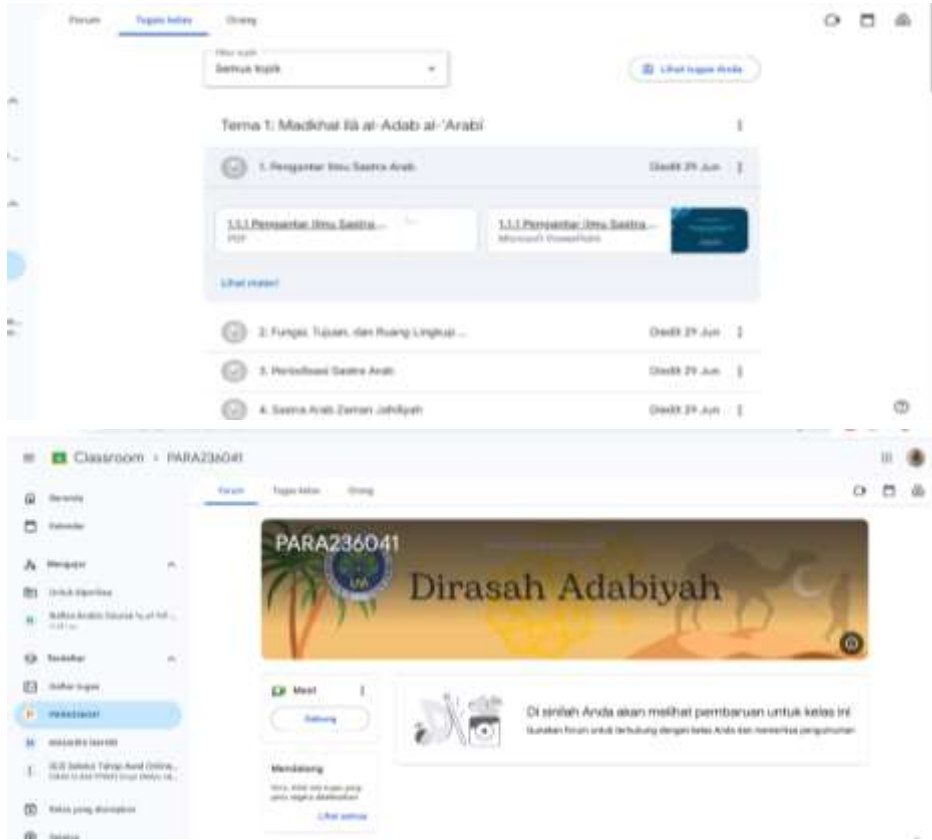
Forum Tugas kelas Orang

Filter topik
Semua topik

Lihat tugas Anda

Tema 1: Madkhal ilā al-Adab al-'Arabī

1. Pengantar Ilmu Sastra Arab Diedit 29 Jun

1.1.1 Pengantar Ilmu Sastra... PDF
1.1.1 Pengantar Ilmu Sastra... Microsoft PowerPoint

Lihat materi

2. Fungsi, Tujuan, dan Ruang Lingkup... Diedit 29 Jun
3. Periodisasi Sastra Arab Diedit 29 Jun
4. Sastra Arab Zaman Jahiliyah Diedit 29 Jun

Classroom › PARA236041

Beranda
Kalender
Mengajar
Untuk diperiksa
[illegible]
Terdaftar
Daftar tugas
PARA236041
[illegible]
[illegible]
Kelas yang diarsipkan
Setelan

Forum Tugas kelas Orang

PARA236041
Dirasah Adabiyah

Meet
Gabung

Mendatang
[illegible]
Lihat semua

Di sinilah Anda akan melihat pembaruan untuk kelas ini
Gunakan forum untuk terhubung dengan kelas Anda dan memeriksa pengumuman